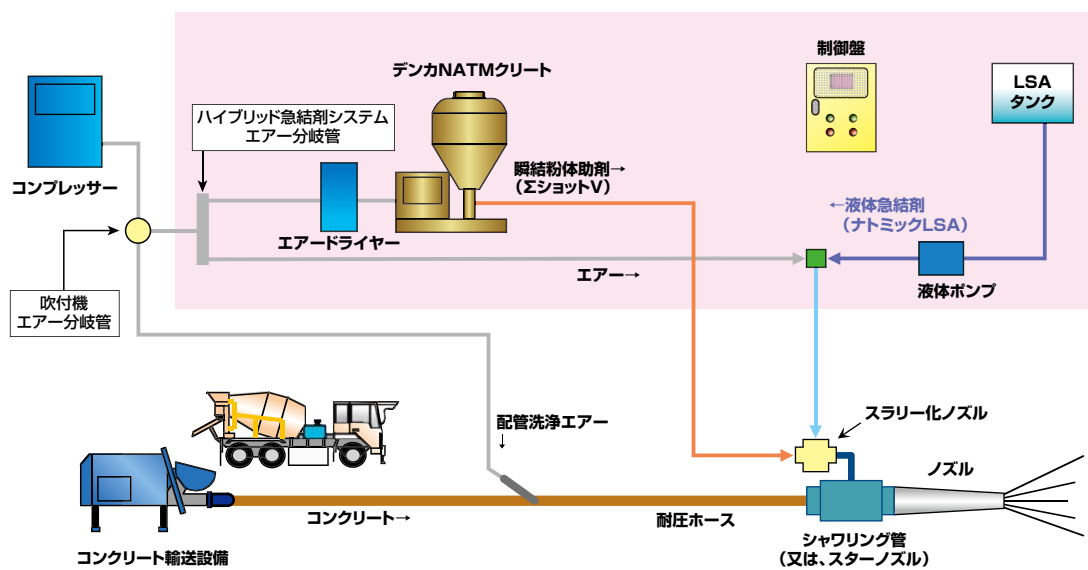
コンプレッサー

ハイブリッド急結剤システム
エアー分岐管

デンカNATMクリート

制御盤

LSA
タンク

瞬結粉体助剤→
（ΣショットV）

←液体急結剤
（ナトミックLSA）

エアードライヤー

エアー→

液体ポンプ

吹付機
エアー分岐管

配管洗浄エアー

スラリー化ノズル

ノズル

コンクリート→

耐圧ホース

シャワリング管
（又は、スターノズル）

コンクリート輸送設備